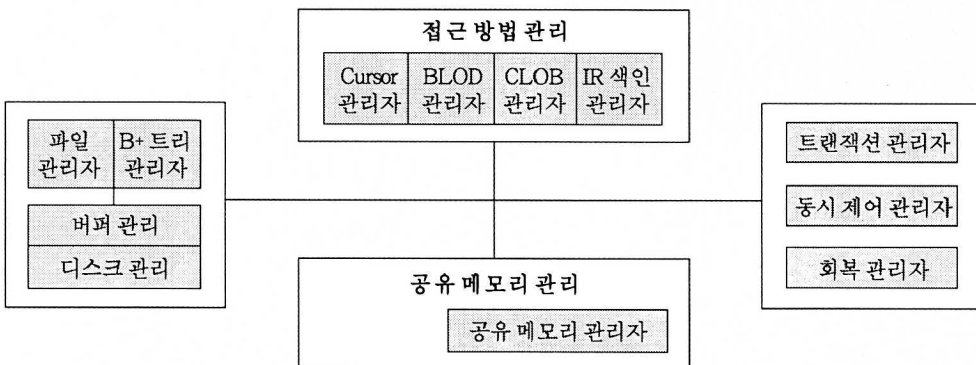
접근 방법 관리

Cursor 관리자

BLOD 관리자

CLOB 관리자

IR 색인 관리자

파일 관리자

B+ 트리 관리자

버퍼 관리

디스크 관리

트랜잭션 관리자

동시 제어 관리자

회복 관리자

공유 메모리 관리

공유 메모리 관리자